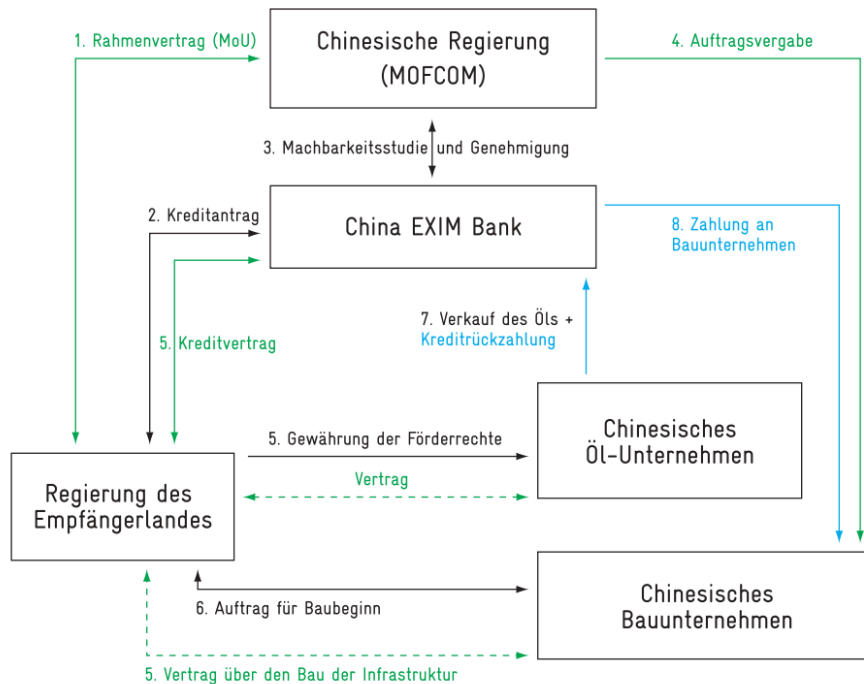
1. Rahmenvertrag (MoU)

Chinesische Regierung (MOFCOM)

4. Auftragsvergabe

3. Machbarkeitsstudie und Genehmigung

2. Kreditantrag

China EXIM Bank

8. Zahlung an Bauunternehmen

5. Kreditvertrag

7. Verkauf des Öls + Kreditrückzahlung

Chinesisches Öl-Unternehmen

5. Gewährung der Förderrechte

Vertrag

Regierung des Empfängerlandes

6. Auftrag für Baubeginn

Chinesisches Bauunternehmen

5. Vertrag über den Bau der Infrastruktur